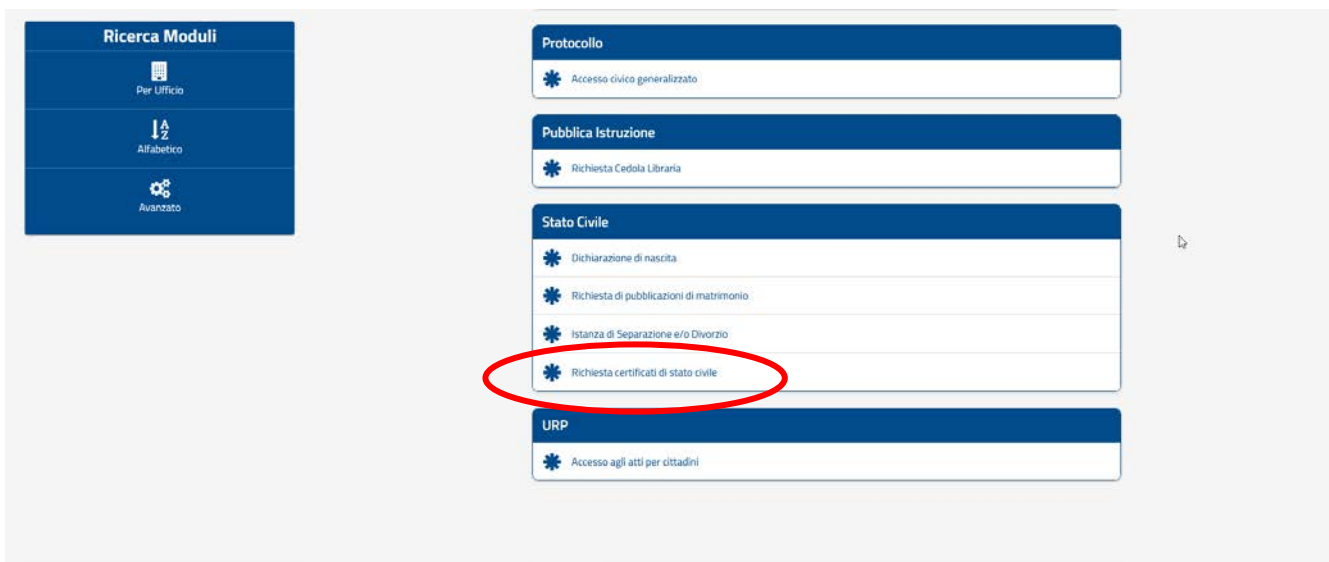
Ricerca Moduli

Per Ufficio

Alfabetico

Avanzato

Protocollo

Accesso civico generalizzato

Pubblica Istruzione

Richiesta Cedola Libraria

Stato Civile

Dichiarazione di nascita

Richiesta di pubblicazioni di matrimonio

Istanza di Separazione e/o Divorzio

Richiesta certificati di stato civile

URP

Accesso agli atti per cittadini